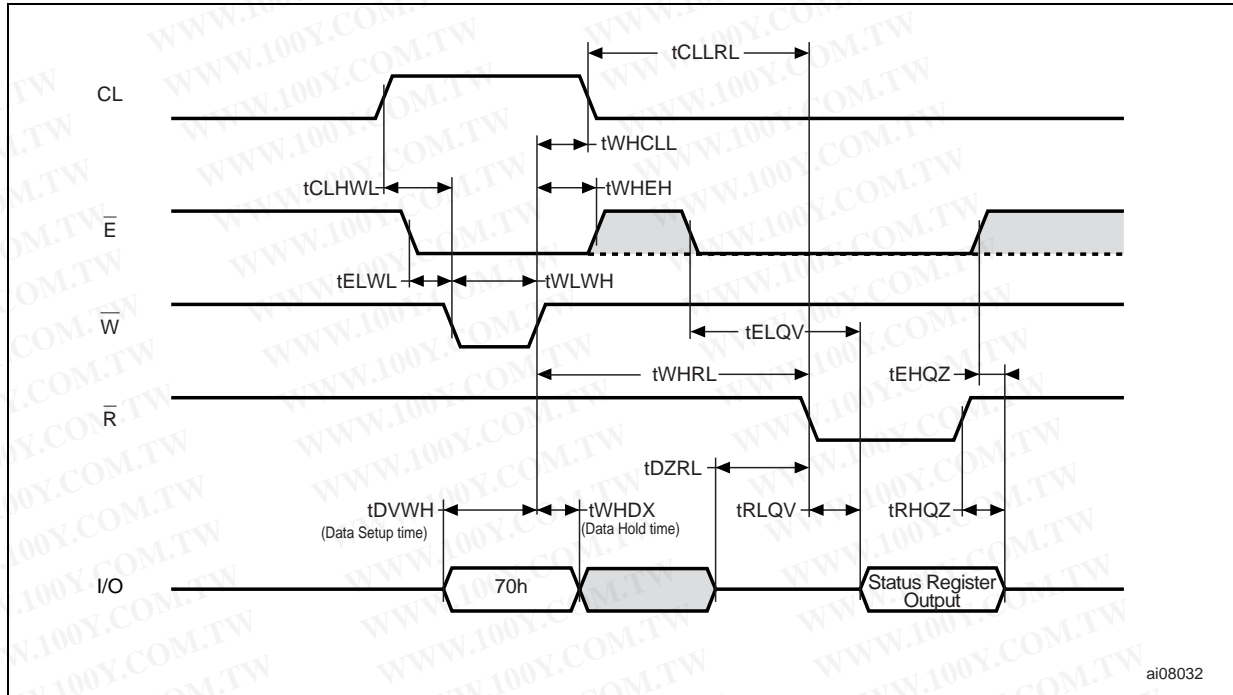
tCLLRL

CL

tWHCLL

tCLHWL

tWHEH

$\overline{E}$

tELWL

tWLWH

$\overline{W}$

tELQV

tWHRL

tEHQZ

$\overline{R}$

tDZRL

tDVWH
(Data Setup time)

tWHDX
(Data Hold time)

tRLQV

tRHQZ

I/O

70h

Status Register Output

ai08032